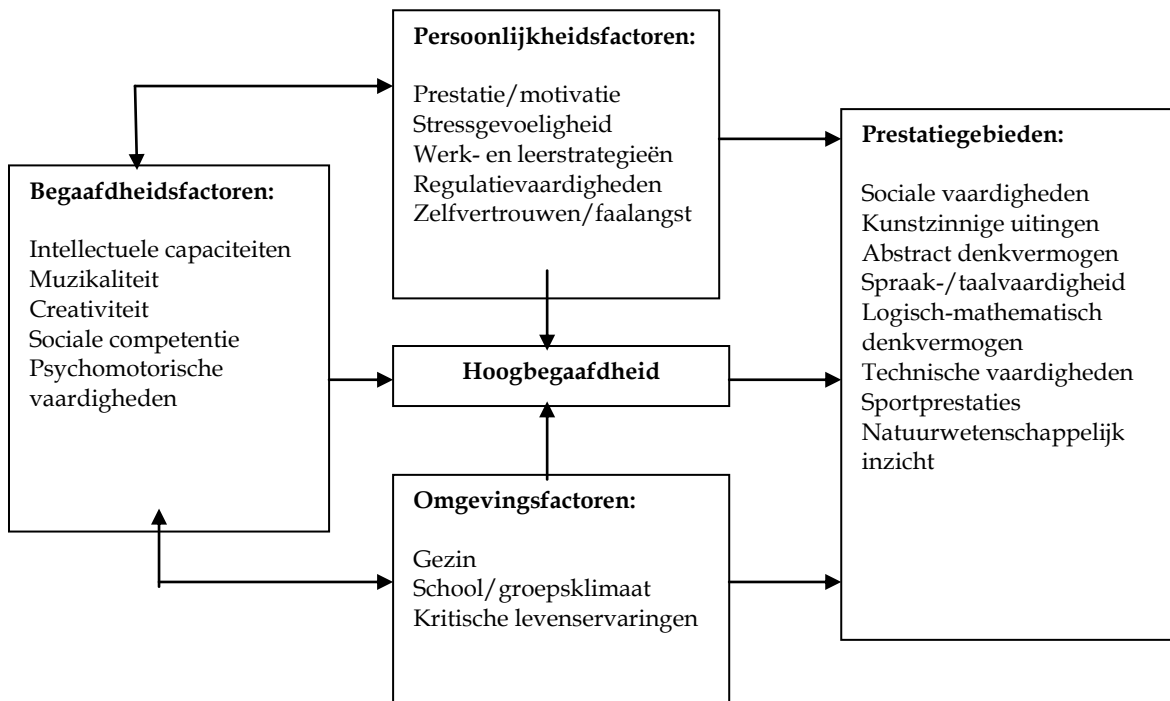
Persoonlijkheidsfactoren:

Prestatie/motivatie
Stressgevoeligheid
Werk- en leerstrategieën
Regulatievaardigheden
Zelfvertrouwen/faalangst

Begaafdheidsfactoren:

Intellectuele capaciteiten
Muzikaliteit
Creativiteit
Sociale competentie
Psychomotorische vaardigheden

Hoogbegaafdheid

Omgevingsfactoren:

Gezin
School/groepsklimaat
Kritische levenservaringen

Prestatiegebieden:

Sociale vaardigheden
Kunstzinnige uitingen
Abstract denkvermogen
Spraak-/taalvaardigheid
Logisch-mathematisch denkvermogen
Technische vaardigheden
Sportprestaties
Natuurwetenschappelijk inzicht